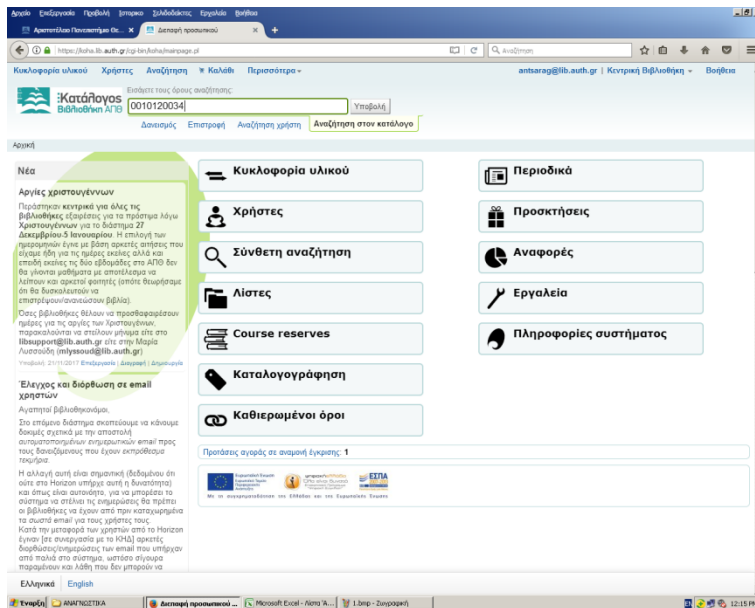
Αρχείο Επεξεργασία Προβολή Ιστορικό Σελιδοδείκτες Εργαλεία Βοήθεια

Αριστοτέλειο Πανεπιστήμιο Θε... ×   Διεπαφή προσωπικού ×   +

https://koha.lib.auth.gr/cgi-bin/koha/mainpage.pl

Αναζήτηση

Κυκλοφορία υλικού   Χρήστες   Αναζήτηση   Καλάθι   Περισσότερα

antsarag@lib.auth.gr | Κεντρική Βιβλιοθήκη   Βοήθεια

Κατάλογος Βιβλιοθήκη ΑΠΘ

Εισάγετε τους όρους αναζήτησης:

0010120034

Υποβολή

Δανεισμός   Επιστροφή   Αναζήτηση χρήστη   Αναζήτηση στον κατάλογο

Αρχική

Νέα

Αργίες χριστουγέννων

Παρέχουν κεντρικά για όλες τις βιβλιοθήκες εξαιρέσεις για τα πρόστιμα λόγω Χριστουγέννων για το διάστημα 27 Δεκεμβρίου-5 Ιανουαρίου. Η επιλογή των ημερομηνιών έγινε με βάση αρκετές αιτήσεις που είχαμε ήδη για τις ημέρες εκείνες αλλά και επειδή εκείνες τις δύο εβδομάδες στο ΑΠΘ δεν θα γίνονται μαθήματα με αποτέλεσμα να λείπουν και αρκετοί φοιτητές (οπότε θεωρήσαμε ότι θα δυσκολευτούν να επιστρέψουν/ανανεώσουν βιβλία).

Όσες βιβλιοθήκες θέλουν να προσθέσουν επιπλέον ημέρες για τις αργίες των Χριστουγέννων, παρακαλούνται να στείλουν μήνυμα είτε στο libsupport@lib.auth.gr είτε στην Μαρία Λυσσούδη (mlyssoud@lib.auth.gr)

Υποβολή: 21/11/2017 Επεξεργασία | Διαγραφή | Δημιουργία

Έλεγχος και διόρθωση σε email χρηστών

Αγαπητοί βιβλιοθηκονόμοι,

Στο επόμενο διάστημα σκοπεύουμε να κάνουμε δοκιμές σχετικά με την αποστολή αυτοματοποιημένων ενημερωτικών email προς τους δανειζόμενους που έχουν εκπρόθεσμα τεκμήρια.

Η αλλαγή αυτή είναι σημαντική (δεδομένου ότι ούτε στο Horizon υπήρχε αυτή η δυνατότητα) και όπως είναι αυτονόητο, για να μπορέσει το σύστημα να στέλνει τις ενημερώσεις θα πρέπει οι βιβλιοθήκες να έχουν από πριν καταχωρημένα τα σωστά email για τους χρήστες τους.

Κατά την μεταφορά των χρηστών από το Horizon έγιναν (σε συνεργασία με το ΚΗΔ) αρκετές διορθώσεις/ενημερώσεις των email που υπήρχαν από παλιά στο σύστημα, ωστόσο σίγουρα παραμένουν και λάθη που δεν μπορούν να

Κυκλοφορία υλικού

Χρήστες

Σύνθετη αναζήτηση

Λίστες

Course reserves

Καταλογογράφηση

Καθιερωμένοι όροι

Περιοδικά

Προσκτήσεις

Αναφορές

Εργαλεία

Πληροφορίες συστήματος

Προτάσεις αγοράς σε αναμονή έγκρισης: 1

Ευρωπαϊκή Ένωση Ευρωπαϊκό Ταμείο Περιφερειακής Ανάπτυξης   ΕΣΠΑ

Με τη συγχρηματοδότηση της Ελλάδας και της Ευρωπαϊκής Ένωσης

Ελληνικά   English

Έναρξη   ΑΝΑΓΝΩΣΤΙΚΑ   Διεπαφή προσωπικού ...   Microsoft Excel - Λίστα 'Α...   1.bmp - Ζωγραφική   12:15